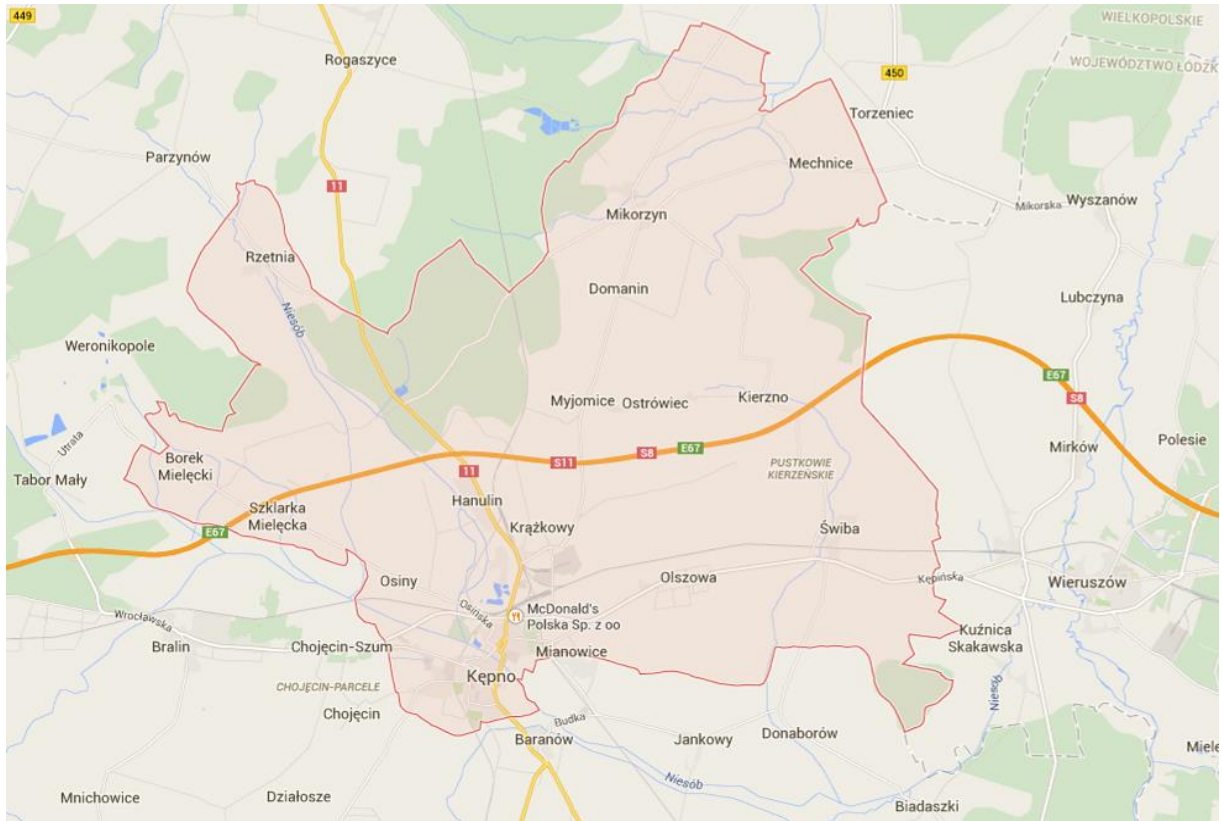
449

Rogaszyce

WIELKOPOLSKIE

450

WOJEWÓDZTWO ŁÓDZK

Torzeniec

Parzynów

Mechnice

11

Mikorzyn

Mikorska

Wyszanów

Rzetnia

Domanin

Lubczyna

Niesób

Weronikopole

E67

S8

Myjomice

Ostrówiec

Kierzno

Utrata

PUSTKOWIE KIERZEŃSKIE

Mirków

Polesie

Borek Mielęcki

11

S11

S8

E67

Tabor Mały

Hanulin

Szklarka Mielęcka

Krążkowy

Świba

E67

Osiny

Olszowa

Kępińska

Wieruszów

Wrocławska

Osińska

McDonald's Polska Sp. z oo

Kuźnica Skakawska

Bralin

Chojęcin-Szum

Mianowice

CHOJĘCIN-PARCELE

Kępno

Niesób

Chojęcin

Budka

Baranów

Jankowy

Donaborów

Miele

Niesób

Mnichowice

Działosze

Biadaszki